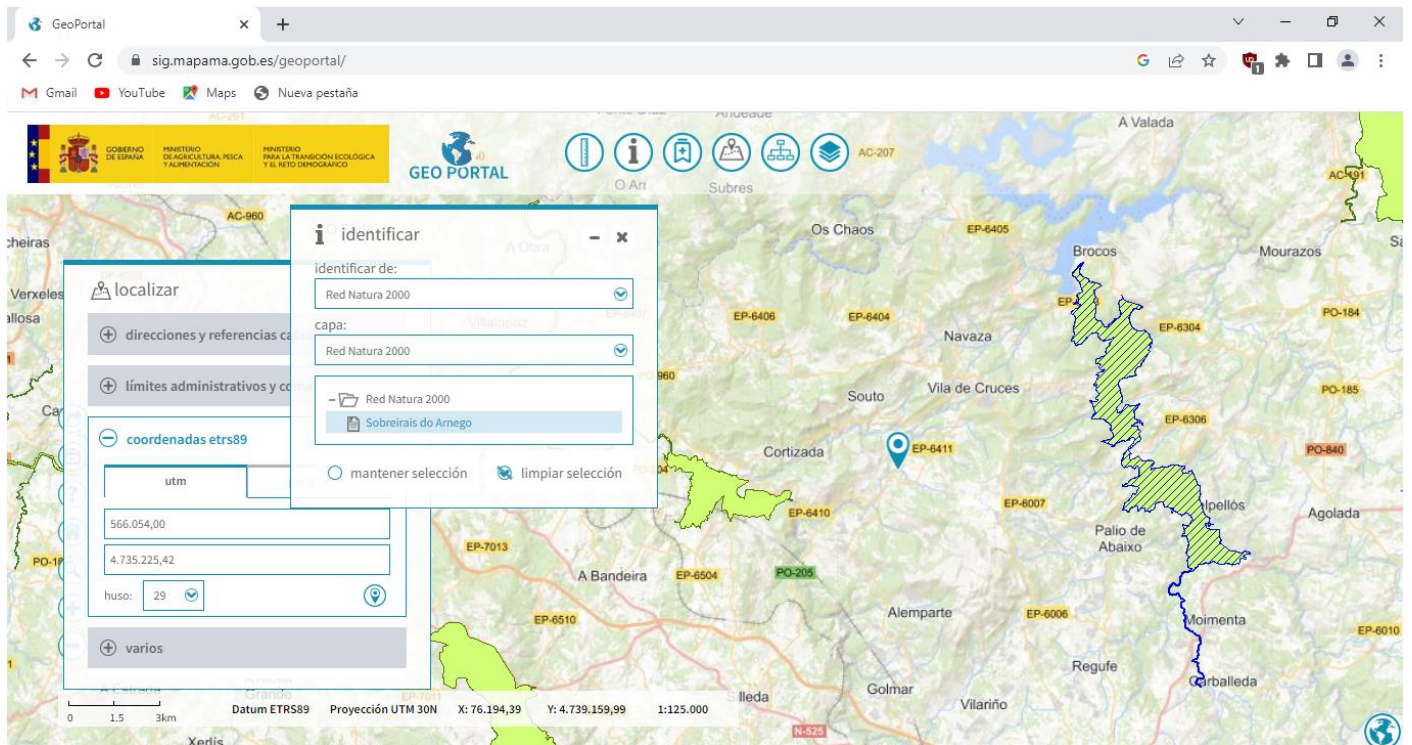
GeoPortal × +

sig.mapama.gob.es/geoportal/

Gmail YouTube Maps Nueva pestaña

GOBIERNO DE ESPAÑA MINISTERIO DE AGRICULTURA, PESCA Y ALIMENTACIÓN MINISTERIO PARA LA TRANSICIÓN ECOLÓGICA Y EL RETO DEMOGRÁFICO

GEO PORTAL

AC-207 O Ar Subres A Valada AC-191 AC-960 Os Chaos EP-6405 Brocos Mourazos A Obra Verxeles EP-6406 EP-6404 EP-6304 PO-184 Villalopez Navaza 960 Souto Vila de Cruces PO-185 EP-6306 Cortizada EP-6411 PO-840 EP-6410 EP-6007 Palio de Abaixo Agolada EP-7013 A Bandeira EP-6504 PO-205 EP-6510 Alemparte EP-6006 Moimenta EP-6010 Regufe Golmar Vilariño Carballeda lleda N-525 Xerlis Grande EP-7011

localizar

direcciones y referencias ca

límites administrativos y co

coordenadas etrs89

utm

566.054,00

4.735.225,42

huso: 29

varios

identificar

identificar de:

Red Natura 2000

capa:

Red Natura 2000

Red Natura 2000

Sobreirais do Arnego

mantener selección

limpiar selección

0 1.5 3km

Datum ETRS89 Proyección UTM 30N X: 76.194,39 Y: 4.739.159,99 1:125.000